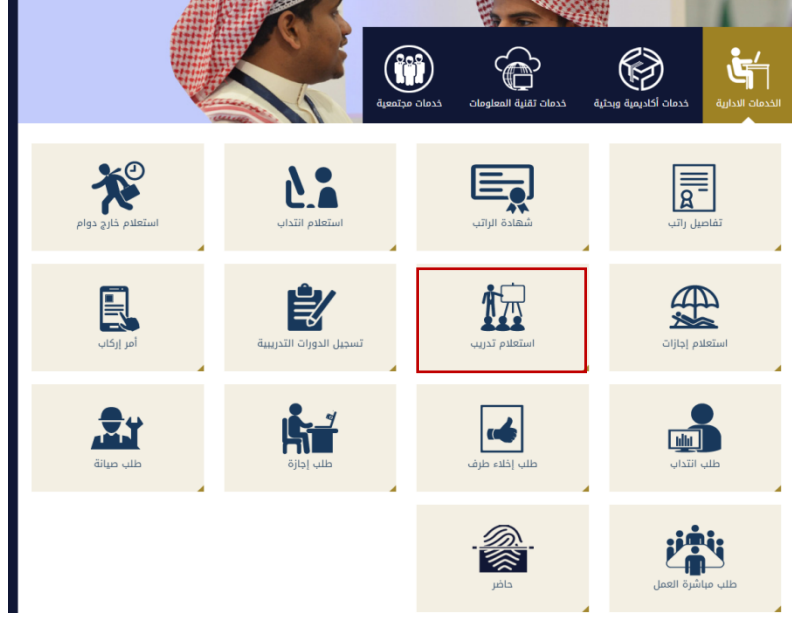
الخدمات الادارية

خدمات أكاديمية وبحثية

خدمات تقنية المعلومات

خدمات مجتمعية

تفاصيل راتب

شهادة الراتب

استعلام انتداب

استعلام خارج دوام

استعلام إجازات

استعلام تدريب

تسجيل الدورات التدريبية

أمر إركاب

طلب انتداب

طلب إخلاء طرف

طلب إجازة

طلب صيانة

طلب مباشرة العمل

حاضر